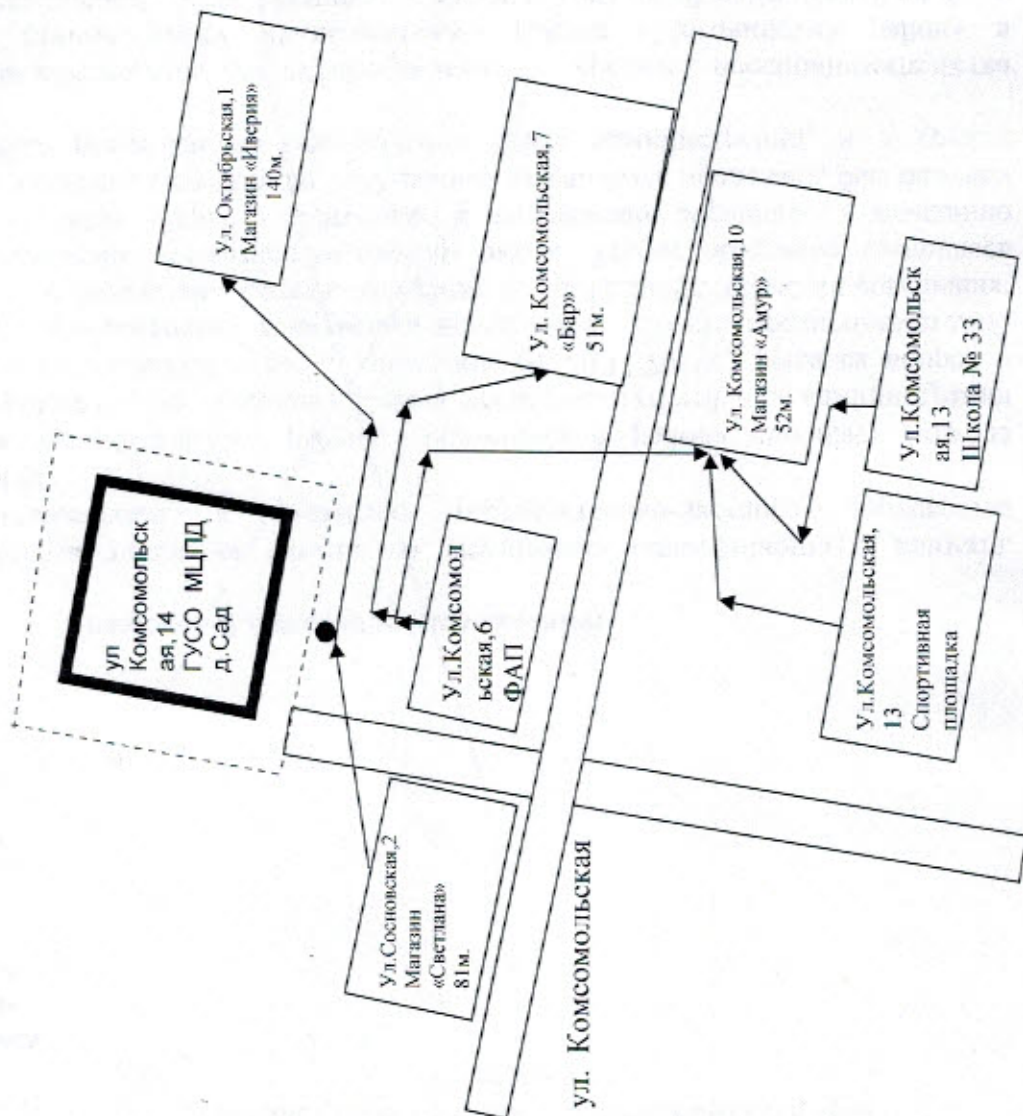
Ул. Октябрьская,1
Магазин «Иверия»
140м.

Ул. Комсомольская,7
«Бар»
51м.

Ул. Комсомольская,10
Магазин «Амур»
52м.

Ул.Комсомольск
ая,13
Школа № 33

ул
Комсомольск
ая,14
ГУСО МЦПД
д.Сад

Ул.Комсомол
ьская,6
ФАП

Ул.Комсомольская,
13
Спортивная
площадка

Ул.Сосновская,2
Магазин
«Светлана»
81м.

ул. Комсомольская